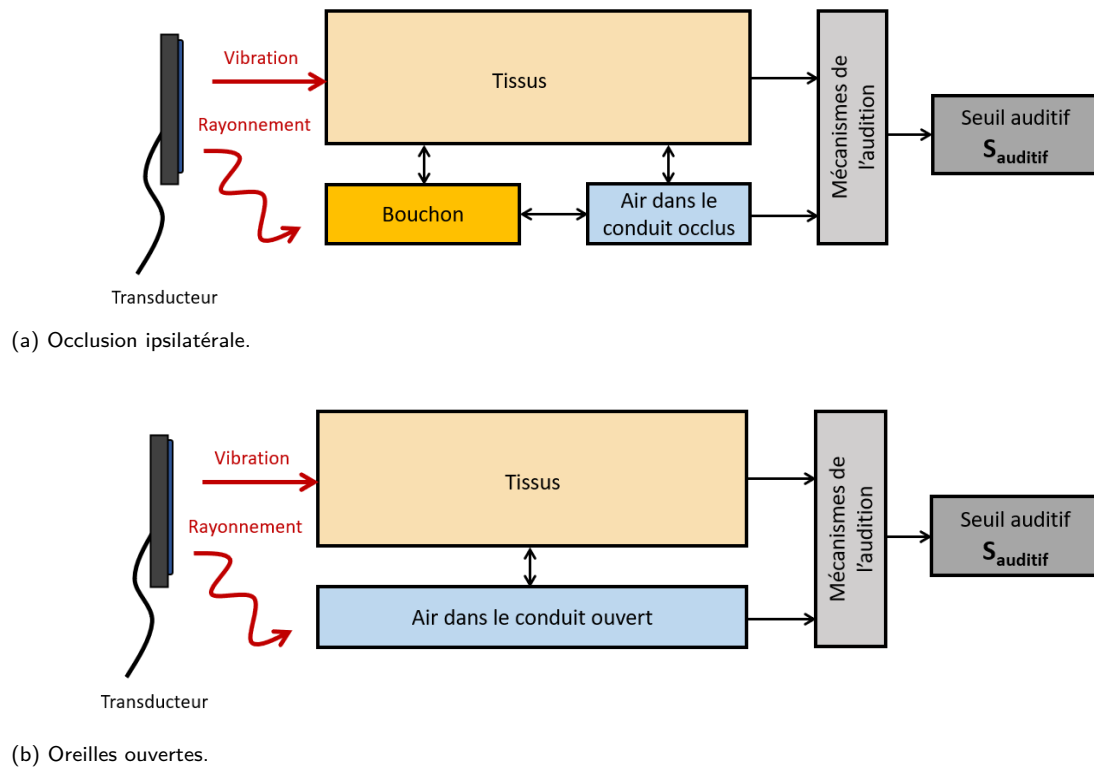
Vibration

Rayonnement

Tissus

Bouchon

Air dans le conduit occlus

Mécanismes de l'audition

Seuil auditif $S_{auditif}$

Transducteur

(a) Occlusion ipsilatérale.

Vibration

Rayonnement

Tissus

Air dans le conduit ouvert

Mécanismes de l'audition

Seuil auditif $S_{auditif}$

Transducteur

(b) Oreilles ouvertes.